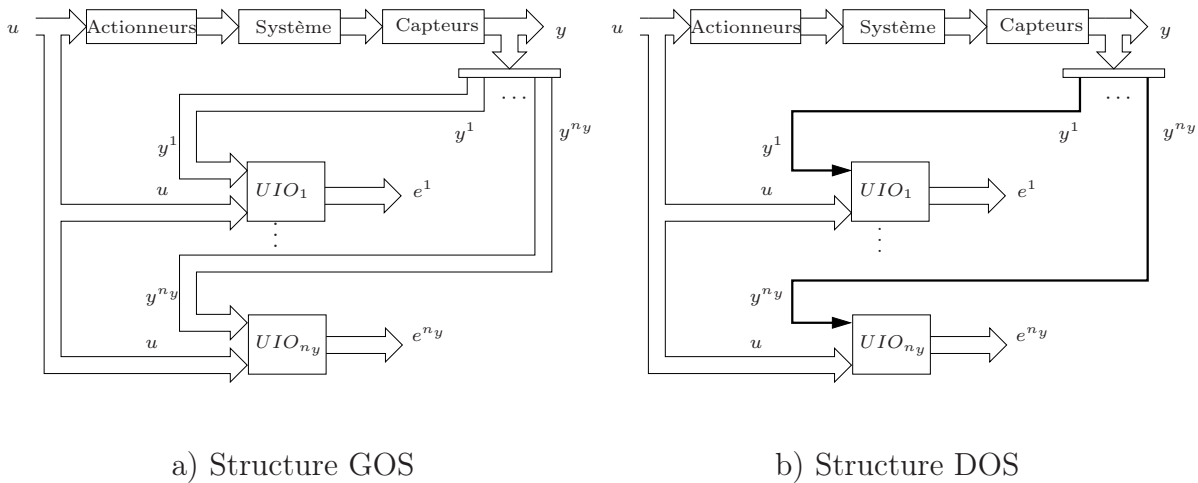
$u$ Actionneurs Système Capteurs $y$

$\cdots$

$y^1$ $y^1$ $y^{n_y}$

$u$ $UIO_1$ $e^1$

$\vdots$

$y^{n_y}$

$u$ $UIO_{n_y}$ $e^{n_y}$

a) Structure GOS

$u$ Actionneurs Système Capteurs $y$

$\cdots$

$y^1$ $y^1$ $y^{n_y}$

$u$ $UIO_1$ $e^1$

$\vdots$

$y^{n_y}$

$u$ $UIO_{n_y}$ $e^{n_y}$

b) Structure DOS